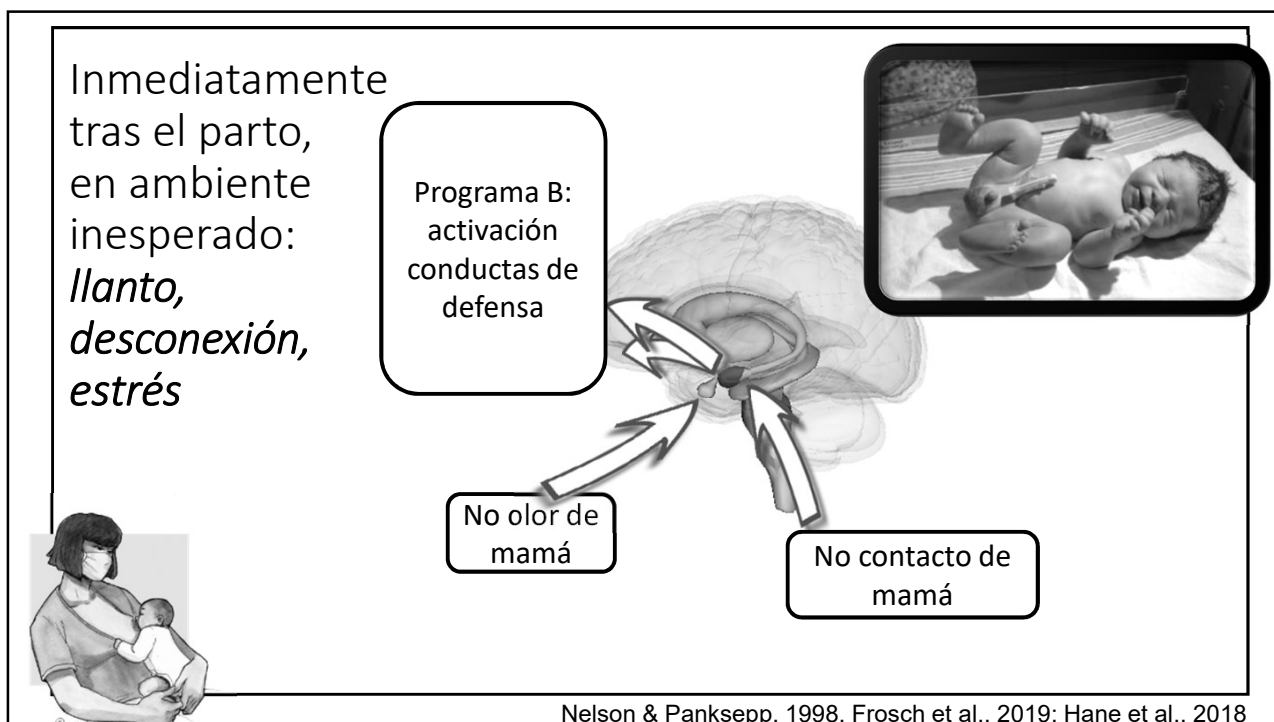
Inmediatamente tras el parto, en ambiente inesperado: *llanto, desconexión, estrés*

Programa B: activación conductas de defensa

No olor de mamá

No contacto de mamá

Nelson & Panksepp, 1998, Frosch et al., 2019; Hane et al., 2018